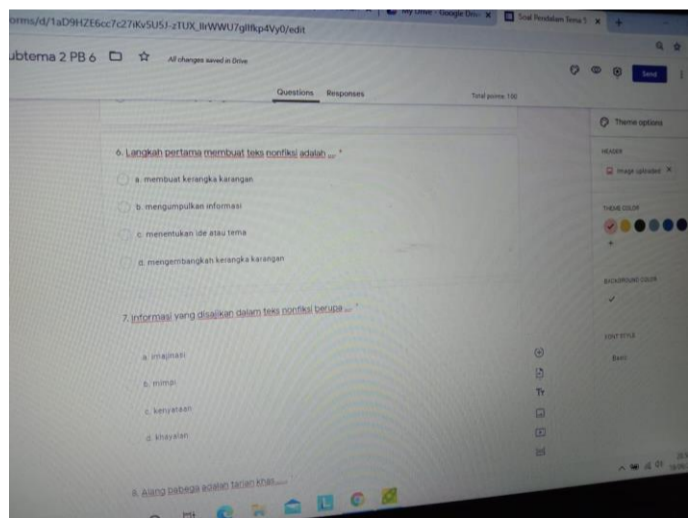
orms/d/1aD9HZE6cc7c27iKv5U5J-zTUX_llrWWU7gllfkp4Vy0/edit

My Drive - Google Dri... ×

Soal Penilaian Tema 5 ×

ubtema 2 PB 6

All changes saved in Drive

Send

Questions Responses

Total points: 100

6. Langkah pertama membuat teks nonfiksi adalah ... *

a. membuat kerangka karangan

b. mengumpulkan informasi

c. menentukan ide atau tema

d. mengembangkan kerangka karangan

7. Informasi yang disajikan dalam teks nonfiksi berupa ... *

a. imajinasi

b. mimpi

c. kenyataan

d. khayalan

8. Alang bebega adalah tarian khas....

Theme options

HEADER

Image uploaded ×

THEME COLOR

BACKGROUND COLOR

FONT STYLE

Basic

Tт